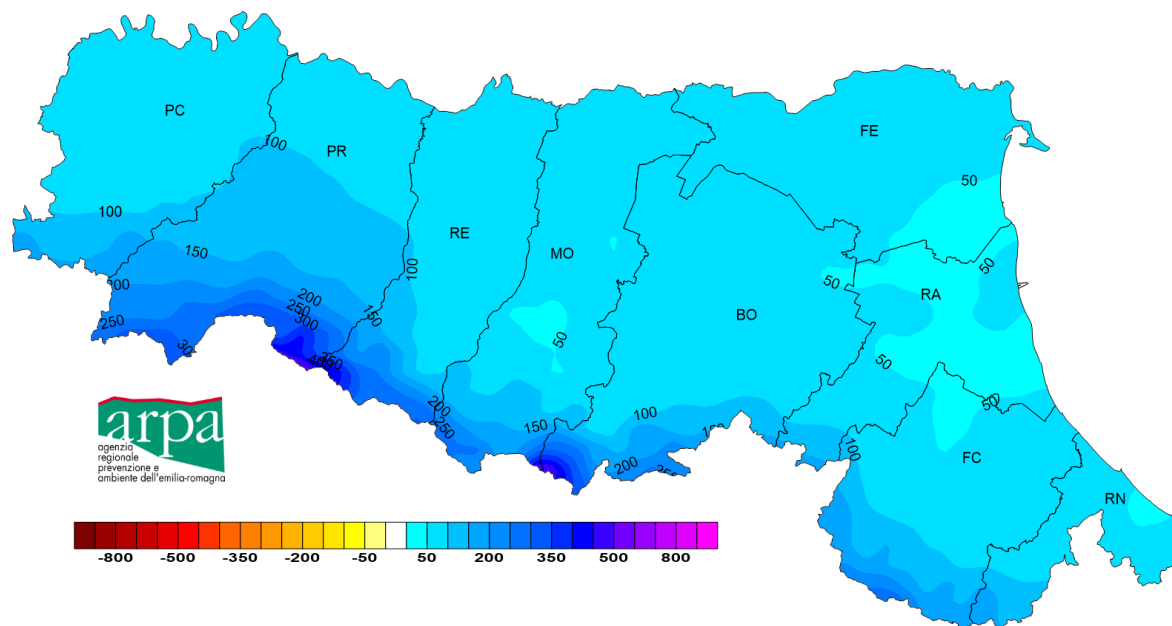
PC
PR
RE
MO
FE
BO
RA
FC
RN
100
100
150
200
250
300
200
250
300
450
350
100
150
200
250
150
50
100
150
200
250
50
50
50
50
50
100

arpa
agenzia regionale prevenzione e ambiente dell'emilia-romagna

-800 -500 -350 -200 -50 50 200 350 500 800